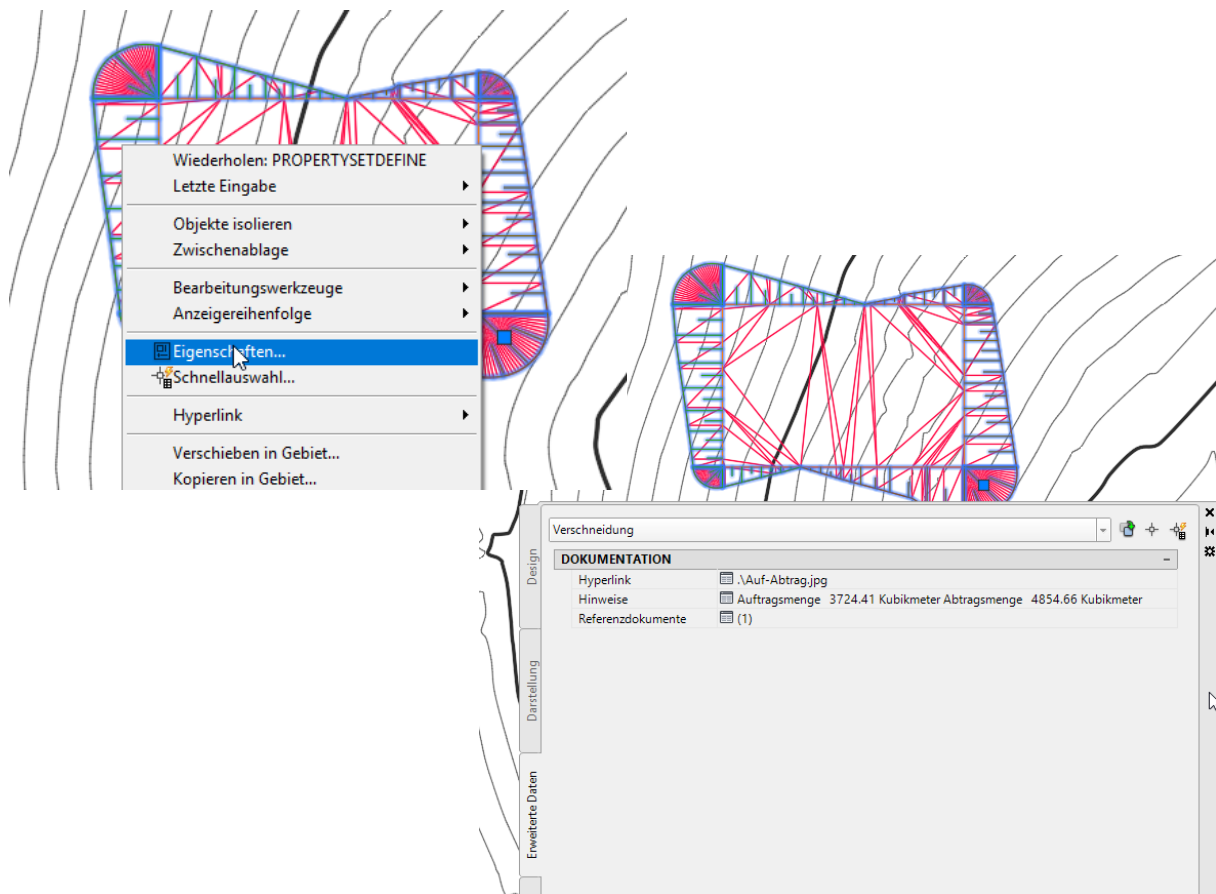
Wiederholen: PROPERTYSETDEFINE
Letzte Eingabe
Objekte isolieren
Zwischenablage
Bearbeitungswerkzeuge
Anzeigereihenfolge
Eigenschaften...
Schnellauswahl...
Hyperlink
Verschieben in Gebiet...
Kopieren in Gebiet...

Verschneidung
DOKUMENTATION
| Hyperlink | .\Auf-Abtrag.jpg |
|---|---|
| Hinweise | Auftragsmenge 3724.41 Kubikmeter Abtragsmenge 4854.66 Kubikmeter |
| Referenzdokumente | (1) |

Design
Darstellung
Erweiterte Daten